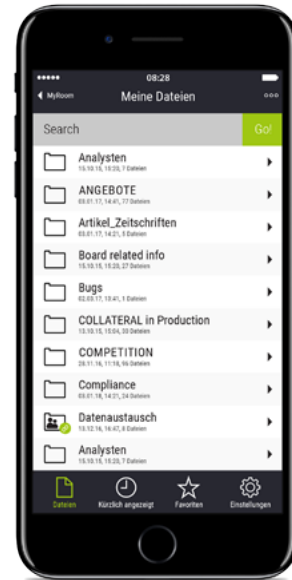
••••• 08:28

MyRoom Meine Dateien •••

Search Go!

Analysten
15.10.15, 15:23, 7 Dateien

ANGEBOTE
03.01.17, 14:41, 77 Dateien

Artikel_Zeitschriften
03.01.17, 14:21, 5 Dateien

Board related info
15.10.15, 15:23, 27 Dateien

Bugs
02.03.17, 13:41, 1 Dateien

COLLATERAL in Production
13.10.15, 15:04, 33 Dateien

COMPETITION
29.11.16, 11:18, 96 Dateien

Compliance
03.01.18, 14:21, 24 Dateien

Datenaustausch
13.12.16, 14:47, 8 Dateien

Analysten
15.10.15, 15:23, 7 Dateien

Dateien Kürzlich angezeigt Favoriten Einstellungen